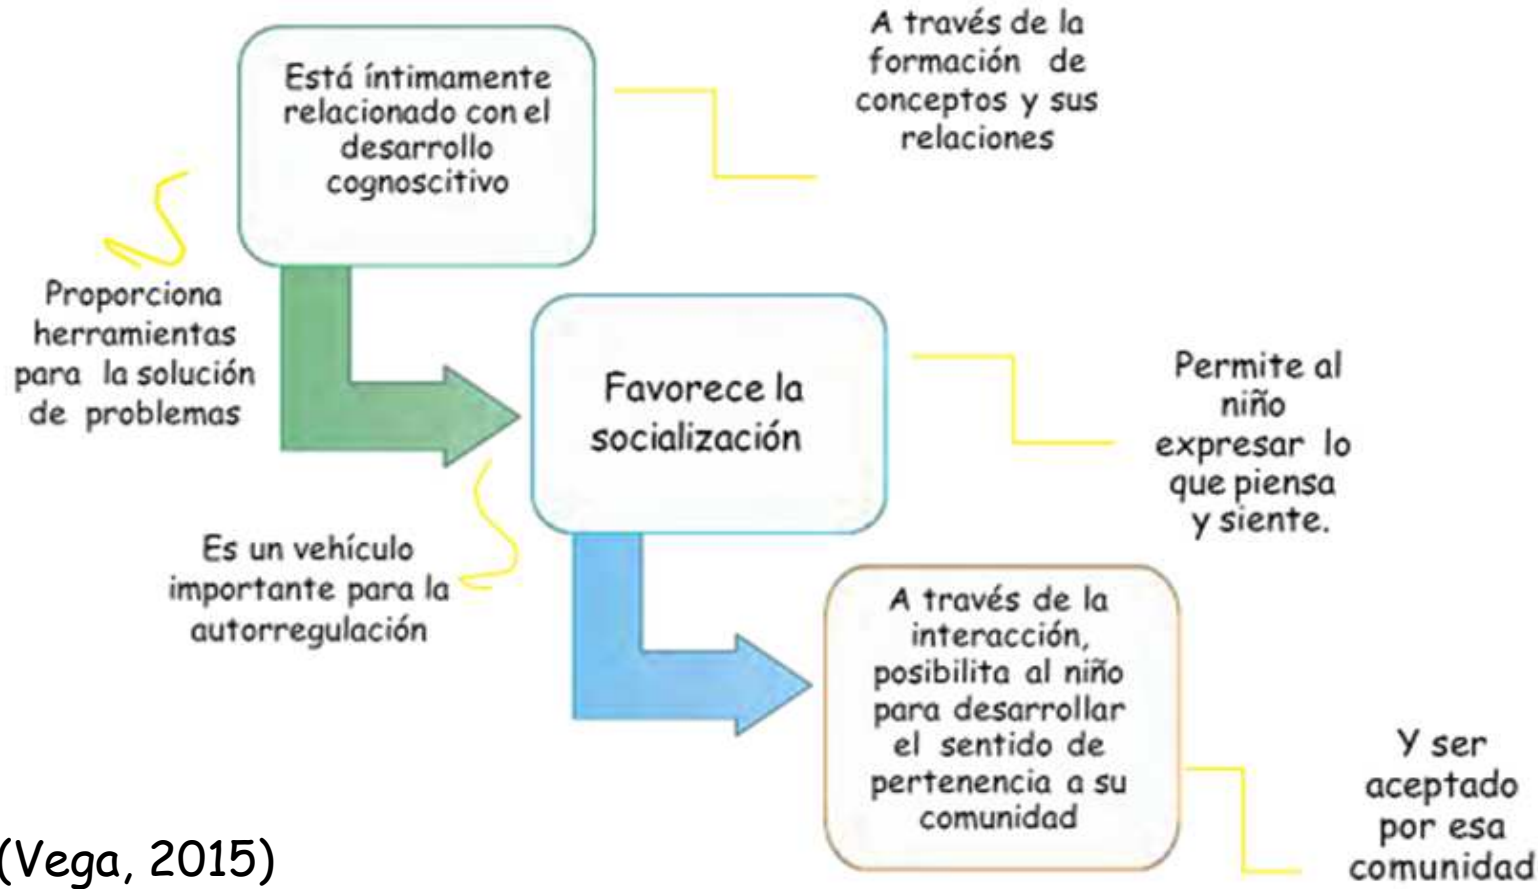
Está íntimamente relacionado con el desarrollo cognoscitivo

A través de la formación de conceptos y sus relaciones

Proporciona herramientas para la solución de problemas

Favorece la socialización

Permite al niño expresar lo que piensa y siente.

Es un vehículo importante para la autorregulación

A través de la interacción, posibilita al niño para desarrollar el sentido de pertenencia a su comunidad

Y ser aceptado por esa comunidad

(Vega, 2015)